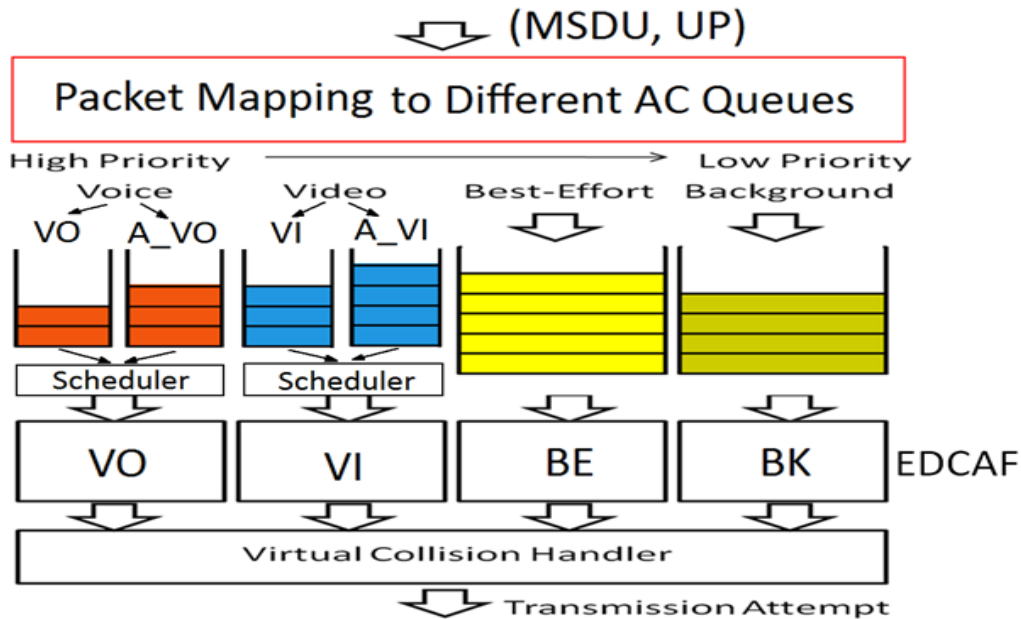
(MSDU, UP)

Packet Mapping to Different AC Queues

High Priority

Low Priority

Voice

Video

Best-Effort

Background

VO

A_VO

VI

A_VI

Scheduler

Scheduler

VO

VI

BE

BK

EDCAF

Virtual Collision Handler

Transmission Attempt